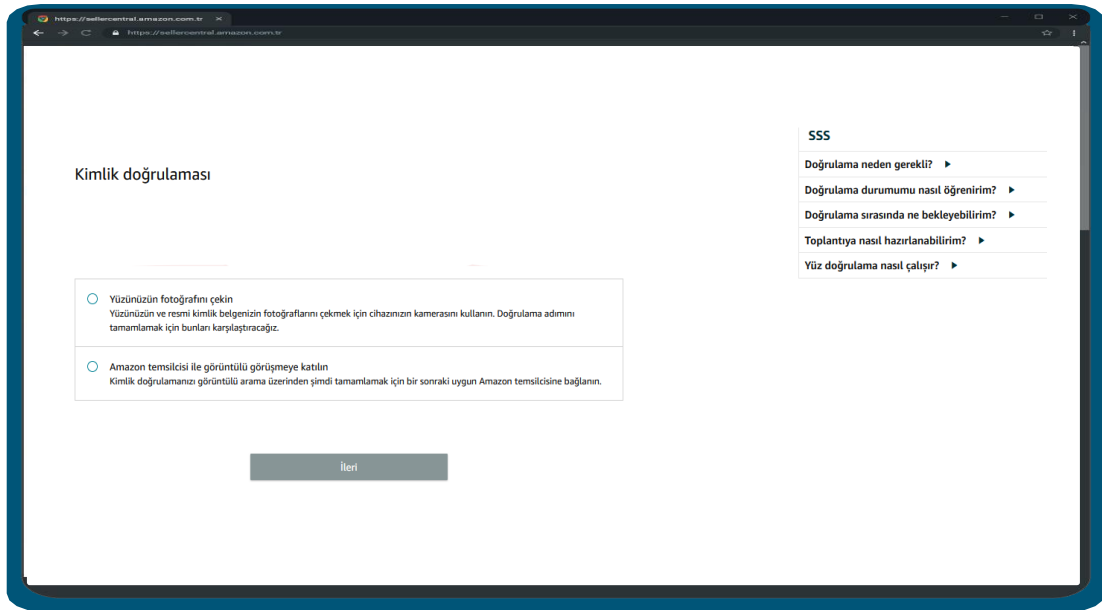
https://sellercentral.amazon.com.tr ×

https://sellercentral.amazon.com.tr

Kimlik doğrulaması

Yüzünüzün fotoğrafını çekin
Yüzünüzün ve resmi kimlik belgenizin fotoğraflarını çekmek için cihazınızın kamerasını kullanın. Doğrulama adımını tamamlamak için bunları karşılaştıracağız.

Amazon temsilcisi ile görüntülü görüşmeye katılın
Kimlik doğrulamanızı görüntülü arama üzerinden şimdi tamamlamak için bir sonraki uygun Amazon temsilcisine bağlanın.

İleri

SSS

Doğrulama neden gerekli? ▶

Doğrulama durumumu nasıl öğrenirim? ▶

Doğrulama sırasında ne bekleyebilirim? ▶

Toplantıya nasıl hazırlanabilirim? ▶

Yüz doğrulama nasıl çalışır? ▶